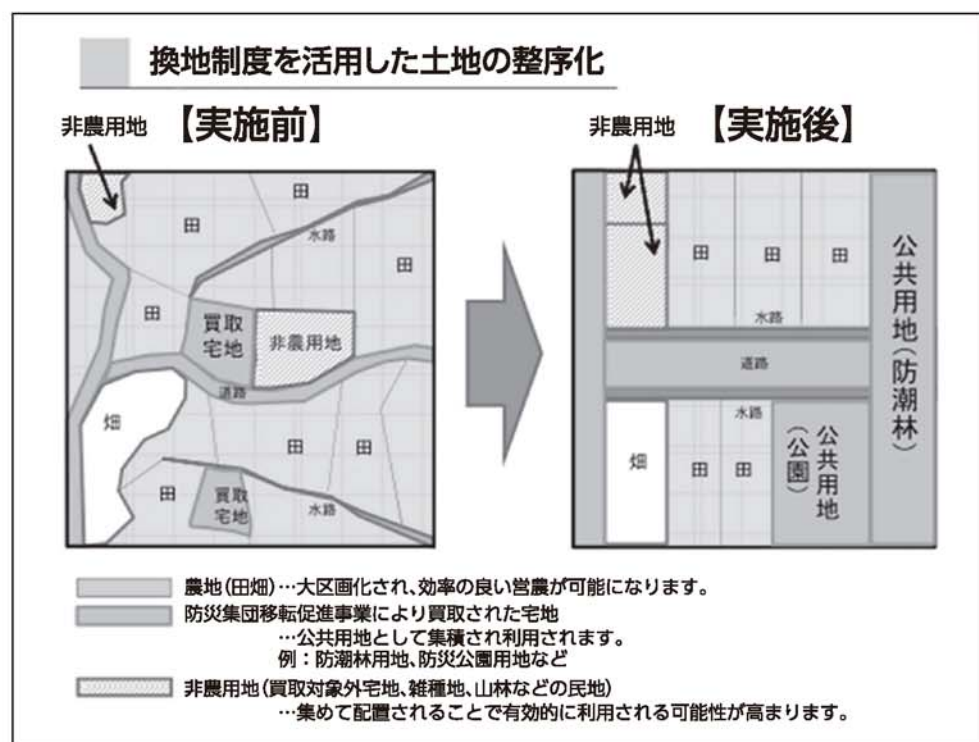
換地制度を活用した土地の整序化

非農用地 【実施前】

田
田
水路
田
田
買取宅地
非農用地
道路
畑
田
田
田
買取宅地
水路

非農用地 【実施後】

田
田
田
公共用地(防潮林)
水路
道路
水路
畑
田
田
公共用地(公園)

農地(田畑)…大区画化され、効率の良い営農が可能になります。
防災集団移転促進事業により買取された宅地
…公共用地として集積され利用されます。
例:防潮林用地、防災公園用地など
非農用地(買取対象外宅地、雑種地、山林などの民地)
…集めて配置されることで有効的に利用される可能性が高まります。